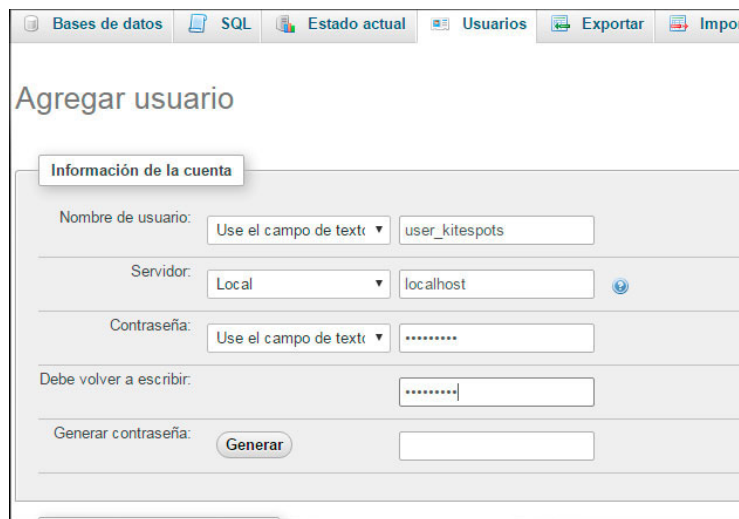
Bases de datos | SQL | Estado actual | Usuarios | Exportar | Impo

Agregar usuario

Información de la cuenta

Nombre de usuario: Use el campo de textc ▼ user_kitespots

Servidor: Local ▼ localhost

Contraseña: Use el campo de textc ▼ •••••••••

Debe volver a escribir: •••••••••

Generar contraseña: Generar